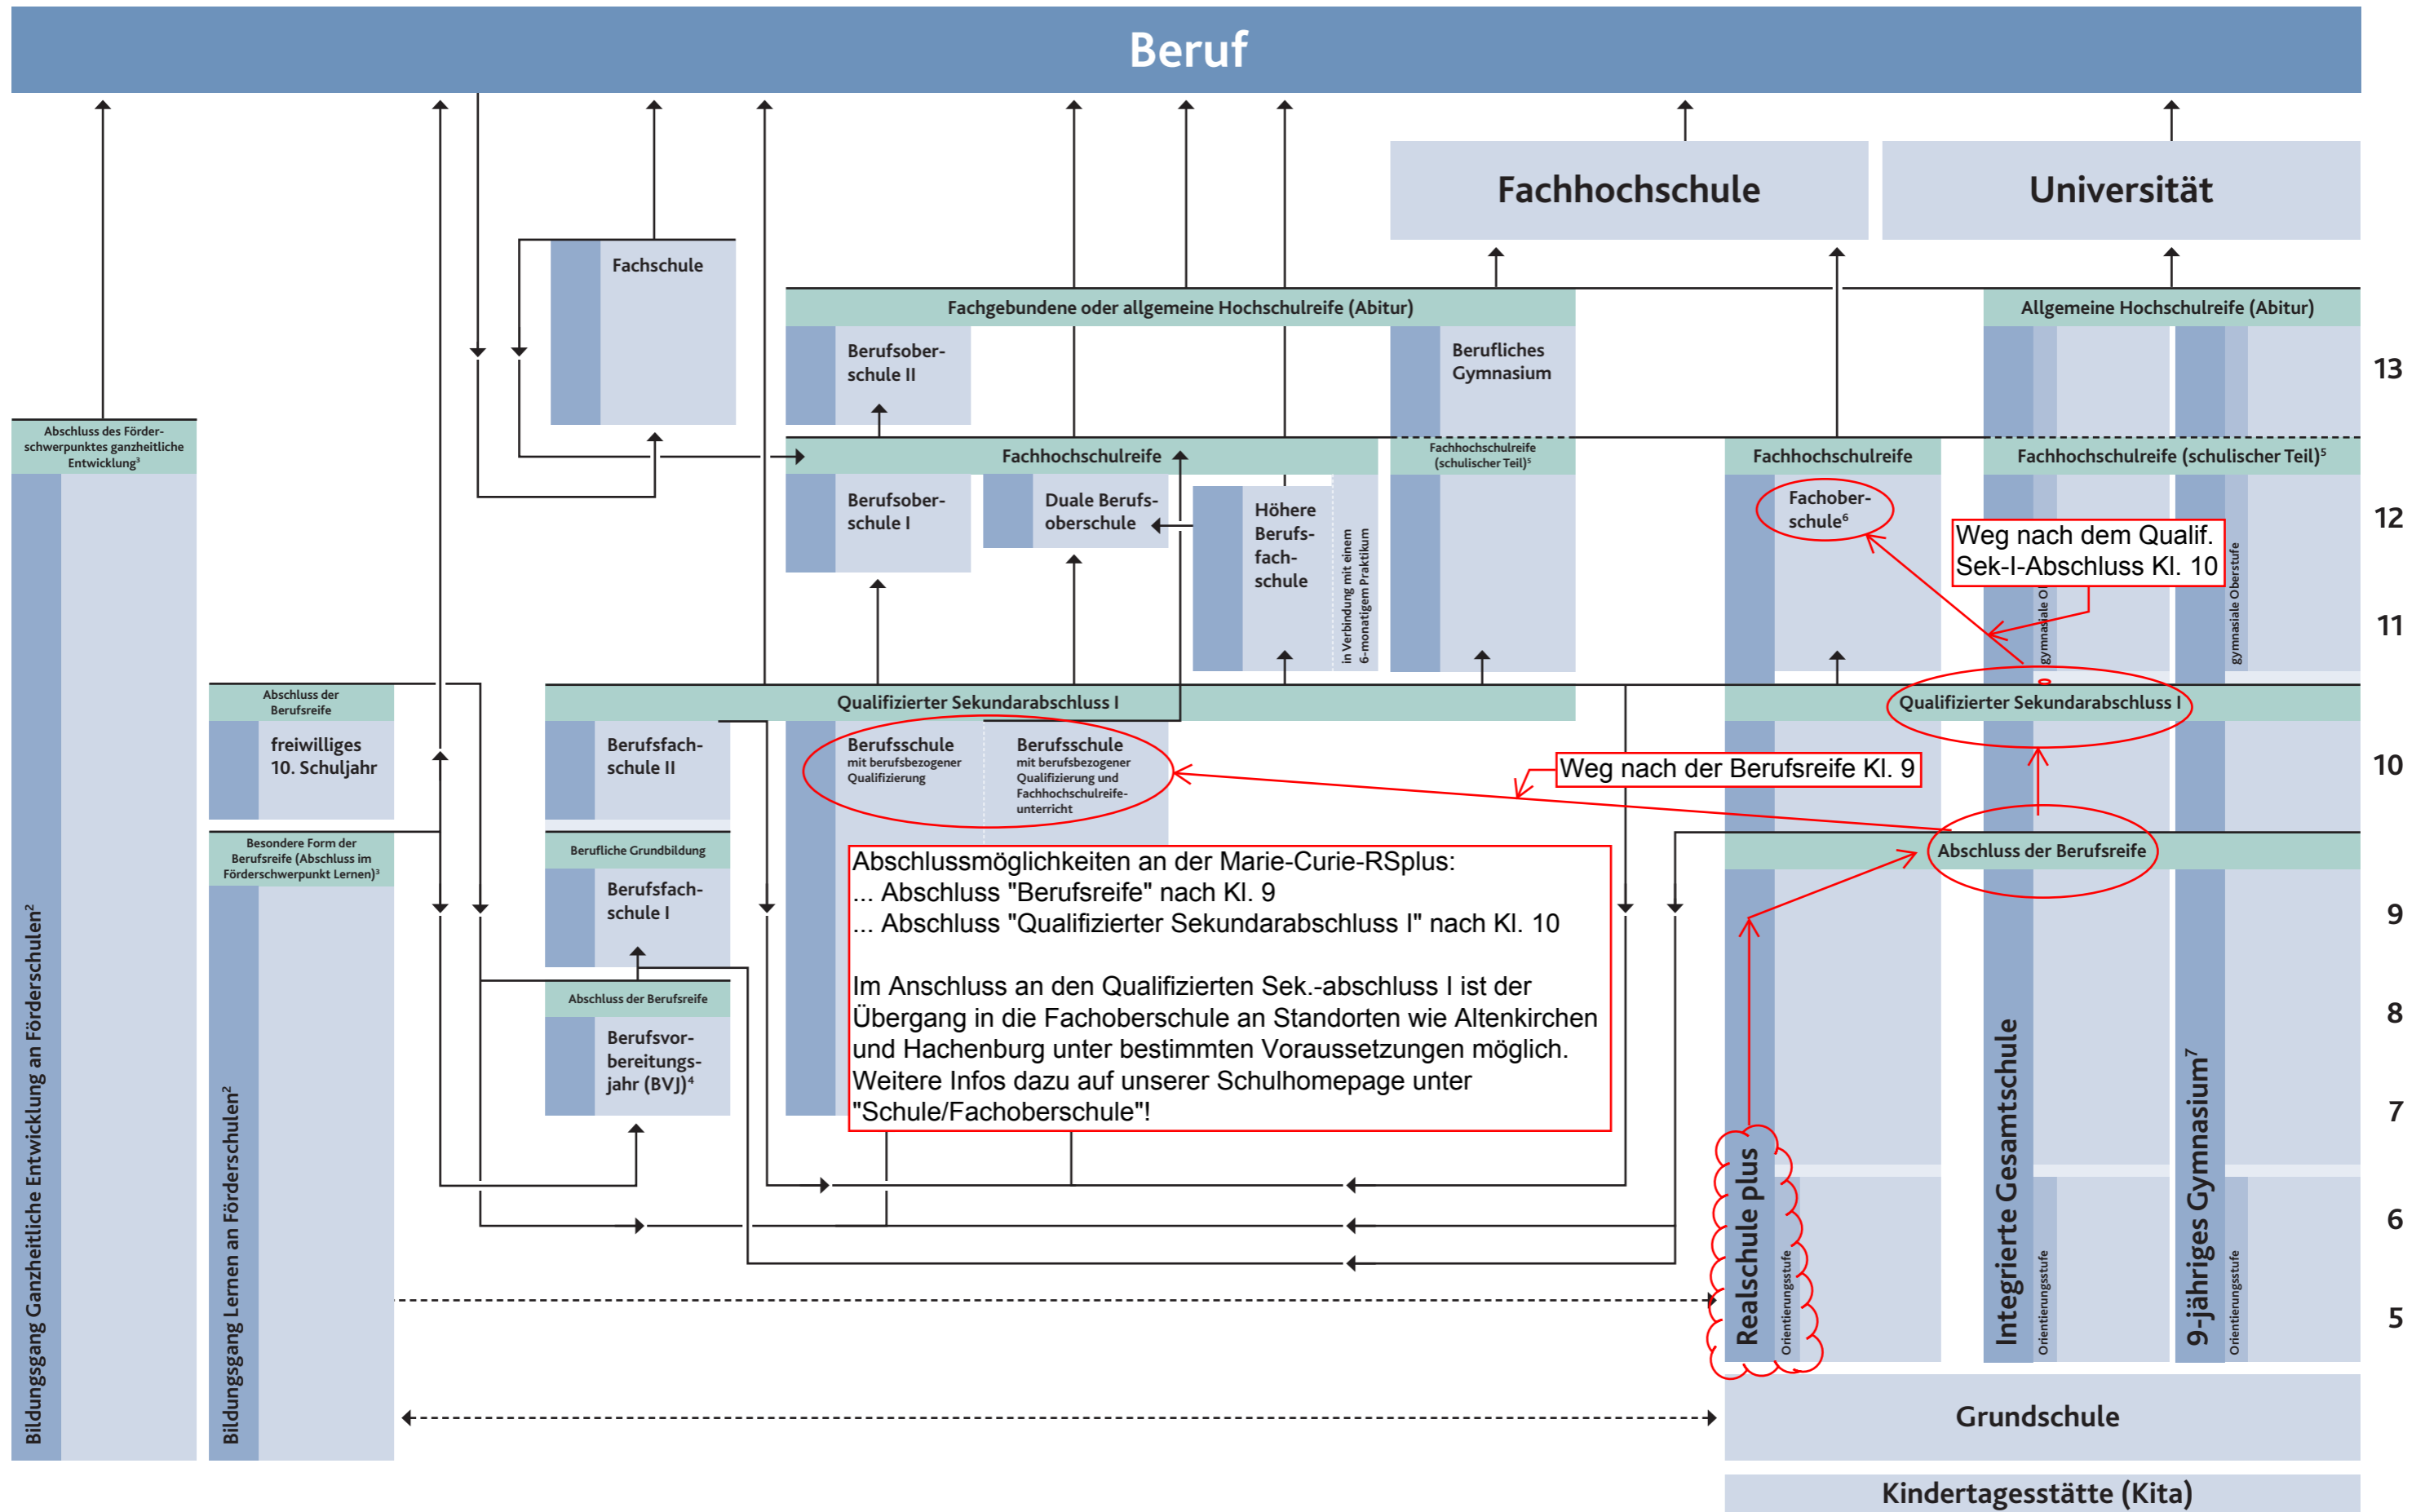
Beruf

Fachhochschule

Universität

Fachschule

Fachgebundene oder allgemeine Hochschulreife (Abitur)

Allgemeine Hochschulreife (Abitur)

Berufsoberschule II

Berufliches Gymnasium

13

Abschluss des Förderschwerpunktes ganzheitliche Entwicklung³

Fachhochschulreife

Fachhochschulreife (schulischer Teil)⁵

Fachhochschulreife

Fachhochschulreife (schulischer Teil)⁵

Berufsoberschule I

Duale Berufsoberschule

Höhere Berufsfachschule

in Verbindung mit einem 6-monatigem Praktikum

Fachoberschule⁶

Weg nach dem Qualif. Sek-I-Abschluss Kl. 10

gymnasiale Oberstufe

gymnasiale Oberstufe

12

11

Abschluss der Berufsreife

Qualifizierter Sekundarabschluss I

Qualifizierter Sekundarabschluss I

freiwilliges 10. Schuljahr

Berufsfachschule II

Berufsschule mit berufsbezogener Qualifizierung

Berufsschule mit berufsbezogener Qualifizierung und Fachhochschulreifeunterricht

Weg nach der Berufsreife Kl. 9

10

Besondere Form der Berufsreife (Abschluss im Förderschwerpunkt Lernen)³

Berufliche Grundbildung

Abschluss der Berufsreife

Berufsfachschule I

Abschlussmöglichkeiten an der Marie-Curie-RSplus:
... Abschluss "Berufsreife" nach Kl. 9
... Abschluss "Qualifizierter Sekundarabschluss I" nach Kl. 10

Im Anschluss an den Qualifizierten Sek.-abschluss I ist der Übergang in die Fachoberschule an Standorten wie Altenkirchen und Hachenburg unter bestimmten Voraussetzungen möglich. Weitere Infos dazu auf unserer Schulhomepage unter "Schule/Fachoberschule"!

9

Abschluss der Berufsreife

Berufsvorbereitungsjahr (BVJ)⁴

8

7

6

5

Bildungsgang Ganzheitliche Entwicklung an Förderschulen²

Bildungsgang Lernen an Förderschulen²

Realschule plus

Orientierungsstufe

Integrierte Gesamtschule

Orientierungsstufe

9-jähriges Gymnasium⁷

Orientierungsstufe

Grundschule

Kindertagesstätte (Kita)